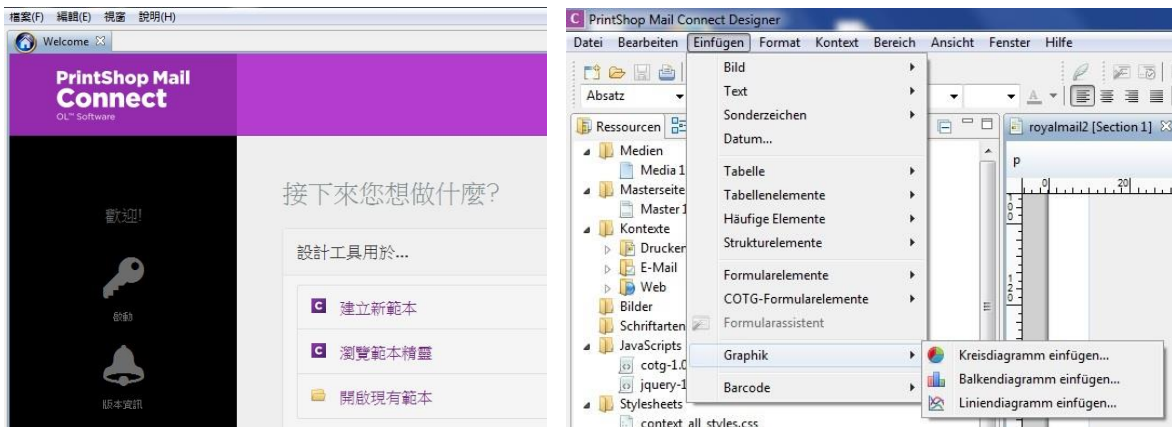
檔案(F) 編輯(E) 視窗 說明(H)

Welcome

PrintShop Mail Connect
OL™ Software

歡迎!

啟動

版本資訊

接下來您想做什麼?

設計工具用於...

C 建立新範本

C 瀏覽範本精靈

開啟現有範本

PrintShop Mail Connect Designer

Datei Bearbeiten Einfügen Format Kontext Bereich Ansicht Fenster Hilfe

Absatz

Ressourcen

Medien
Media 1
Masterseite
Master 1
Kontexte
Drucker
E-Mail
Web
Bilder
Schriftarten
JavaScripts
cotg-1.0
jquery-1
Stylesheets
context_all_styles.css

Bild
Text
Sonderzeichen
Datum...
Tabelle
Tabellenelemente
Häufige Elemente
Strukturelemente
Formularelemente
COTG-Formularelemente
Formularassistent
Graphik
Barcode

Kreisdiagramm einfügen...
Balkendiagramm einfügen...
Liniendiagramm einfügen...

royalmail2 [Section 1]

p

0 20
0
1
2